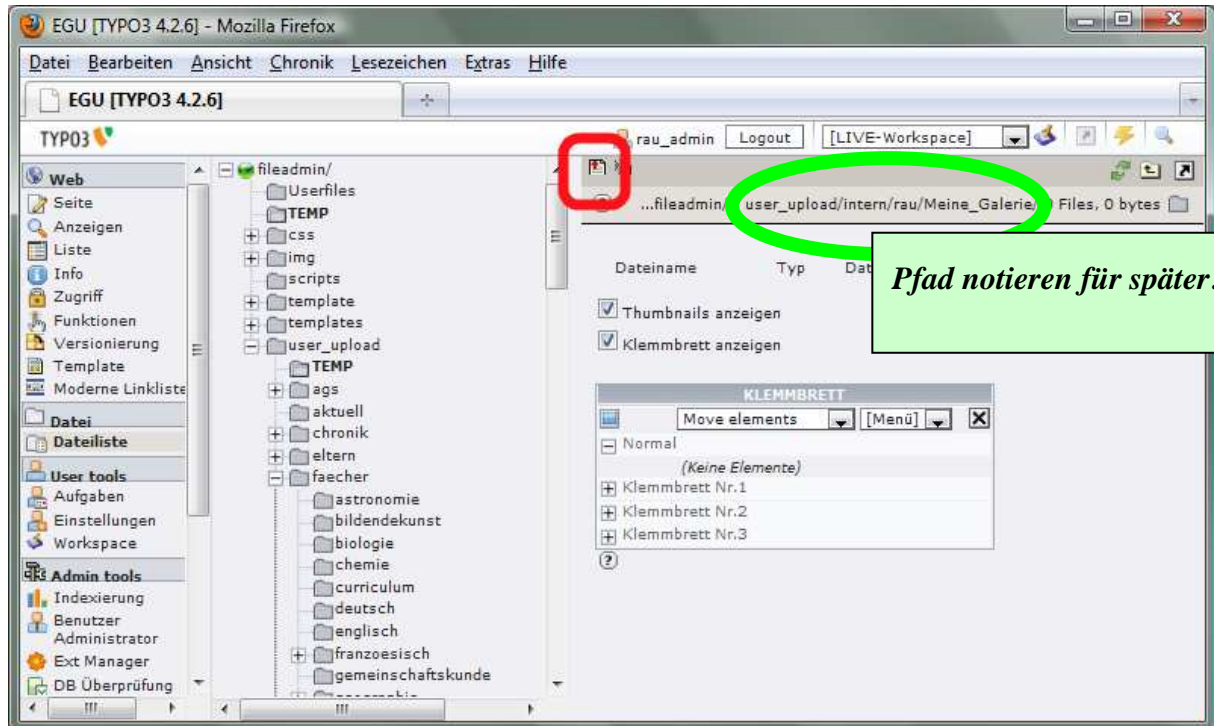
EGU [TYPO3 4.2.6] - Mozilla Firefox

Datei Bearbeiten Ansicht Chronik Lesezeichen Extras Hilfe

EGU [TYPO3 4.2.6]

TYPO3

rau_admin Logout [LIVE-Workspace]

Web
Seite
Anzeigen
Liste
Info
Zugriff
Funktionen
Versionierung
Template
Moderne Linkliste
Datei
Dateiliste
User tools
Aufgaben
Einstellungen
Workspace
Admin tools
Indexierung
Benutzer Administrator
Ext Manager
DB Überprüfung

fileadmin/
Userfiles
TEMP
css
img
scripts
template
templates
user_upload
TEMP
ags
aktuell
chronik
eltern
faecher
astronomie
bildendekunst
biologie
chemie
curriculum
deutsch
englisch
franzoesisch
gemeinschaftskunde

...fileadmin/user_upload/intern/rau/Meine_Galerie/ 0 Files, 0 bytes

Dateiname Typ Dat

Pfad notieren für später.

Thumbnails anzeigen
Klemmbrett anzeigen

KLEMMBRETT
Move elements [Menü]
Normal
(Keine Elemente)
Klemmbrett Nr.1
Klemmbrett Nr.2
Klemmbrett Nr.3